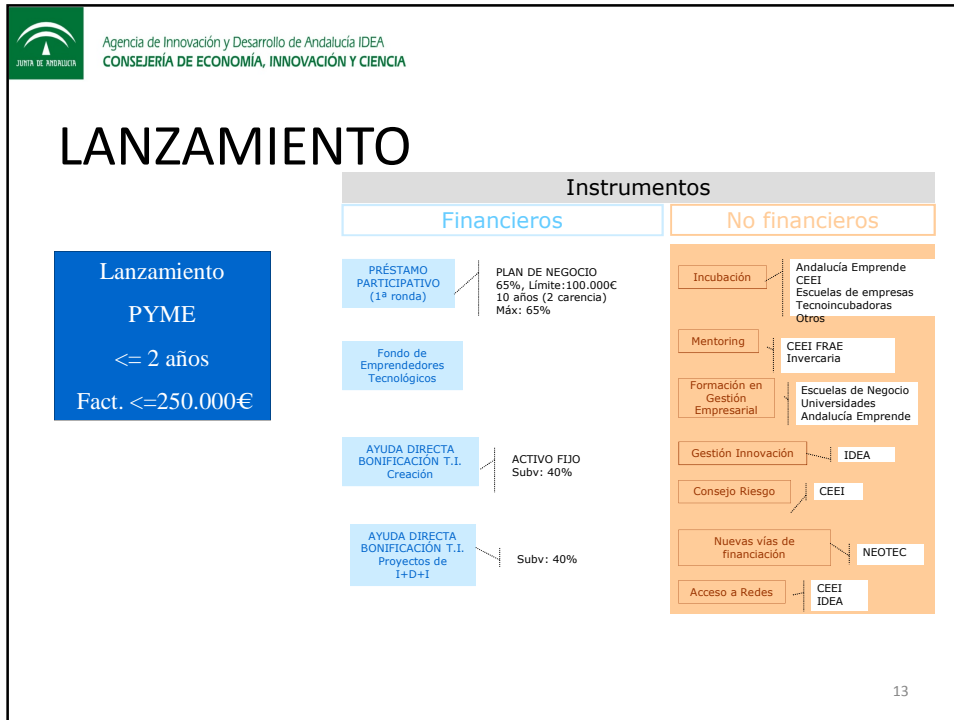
JUNTA DE ANDALUCIA

Agencia de Innovación y Desarrollo de Andalucía IDEA
CONSEJERÍA DE ECONOMÍA, INNOVACIÓN Y CIENCIA

LANZAMIENTO

Instrumentos

Financieros

No financieros

Lanzamiento

PYME

<= 2 años

Fact. <=250.000€

PRÉSTAMO PARTICIPATIVO (1ª ronda)

PLAN DE NEGOCIO
65%, Límite:100.000€
10 años (2 carencia)
Máx: 65%

Fondo de Emprendedores Tecnológicos

AYUDA DIRECTA BONIFICACIÓN T.I. Creación

ACTIVO FIJO
Subv: 40%

AYUDA DIRECTA BONIFICACIÓN T.I. Proyectos de I+D+I

Subv: 40%

Incubación

Andalucía Emprende
CEEI
Escuelas de empresas
Tecnoincubadoras
Otros

Mentoring

CEEI FRAE
Invercaria

Formación en Gestión Empresarial

Escuelas de Negocio
Universidades
Andalucía Emprende

Gestión Innovación

IDEA

Consejo Riesgo

CEEI

Nuevas vías de financiación

NEOTEC

Acceso a Redes

CEEI
IDEA

13